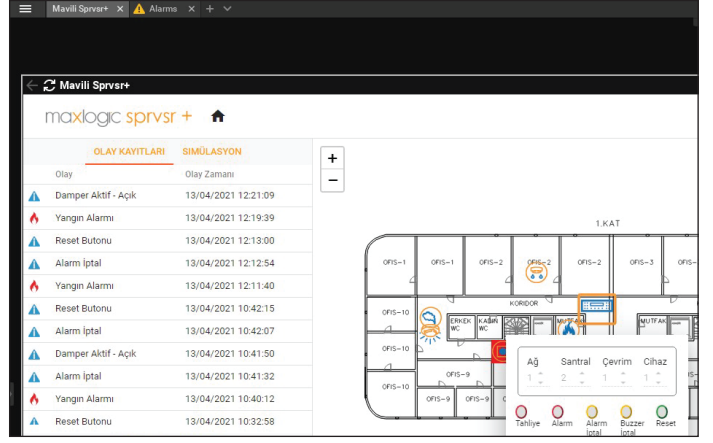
Mavili Sprvsr+ × Alarms × + ∨

Mavili Sprvsr+

maxlogic sprvsr +

OLAY KAYITLARI SİMÜLASYON

| Olay | Olay Zamanı |
|---|---|
| Damper Aktif - Açık | 13/04/2021 12:21:09 |
| Yangın Alarmı | 13/04/2021 12:19:39 |
| Reset Butonu | 13/04/2021 12:13:00 |
| Alarm İptal | 13/04/2021 12:12:54 |
| Yangın Alarmı | 13/04/2021 12:11:40 |
| Reset Butonu | 13/04/2021 10:42:15 |
| Alarm İptal | 13/04/2021 10:42:07 |
| Damper Aktif - Açık | 13/04/2021 10:41:50 |
| Alarm İptal | 13/04/2021 10:41:32 |
| Yangın Alarmı | 13/04/2021 10:40:12 |
| Reset Butonu | 13/04/2021 10:32:58 |

+
−

1.KAT

OFIS-1 OFIS-1 OFIS-2 OFIS-2 OFIS-2 OFIS-3 OFIS-
KORIDOR
OFIS-10 ERKEK WC KADIN WC MUTFAK MUTFAK
OFIS-10
OFIS-10 OFIS-9
OFIS-9 OFIS-9

Ağ Santral Çevrim Cihaz
1 2 1 1

Tahliye Alarm Alarm İptal Buzzer İptal Reset